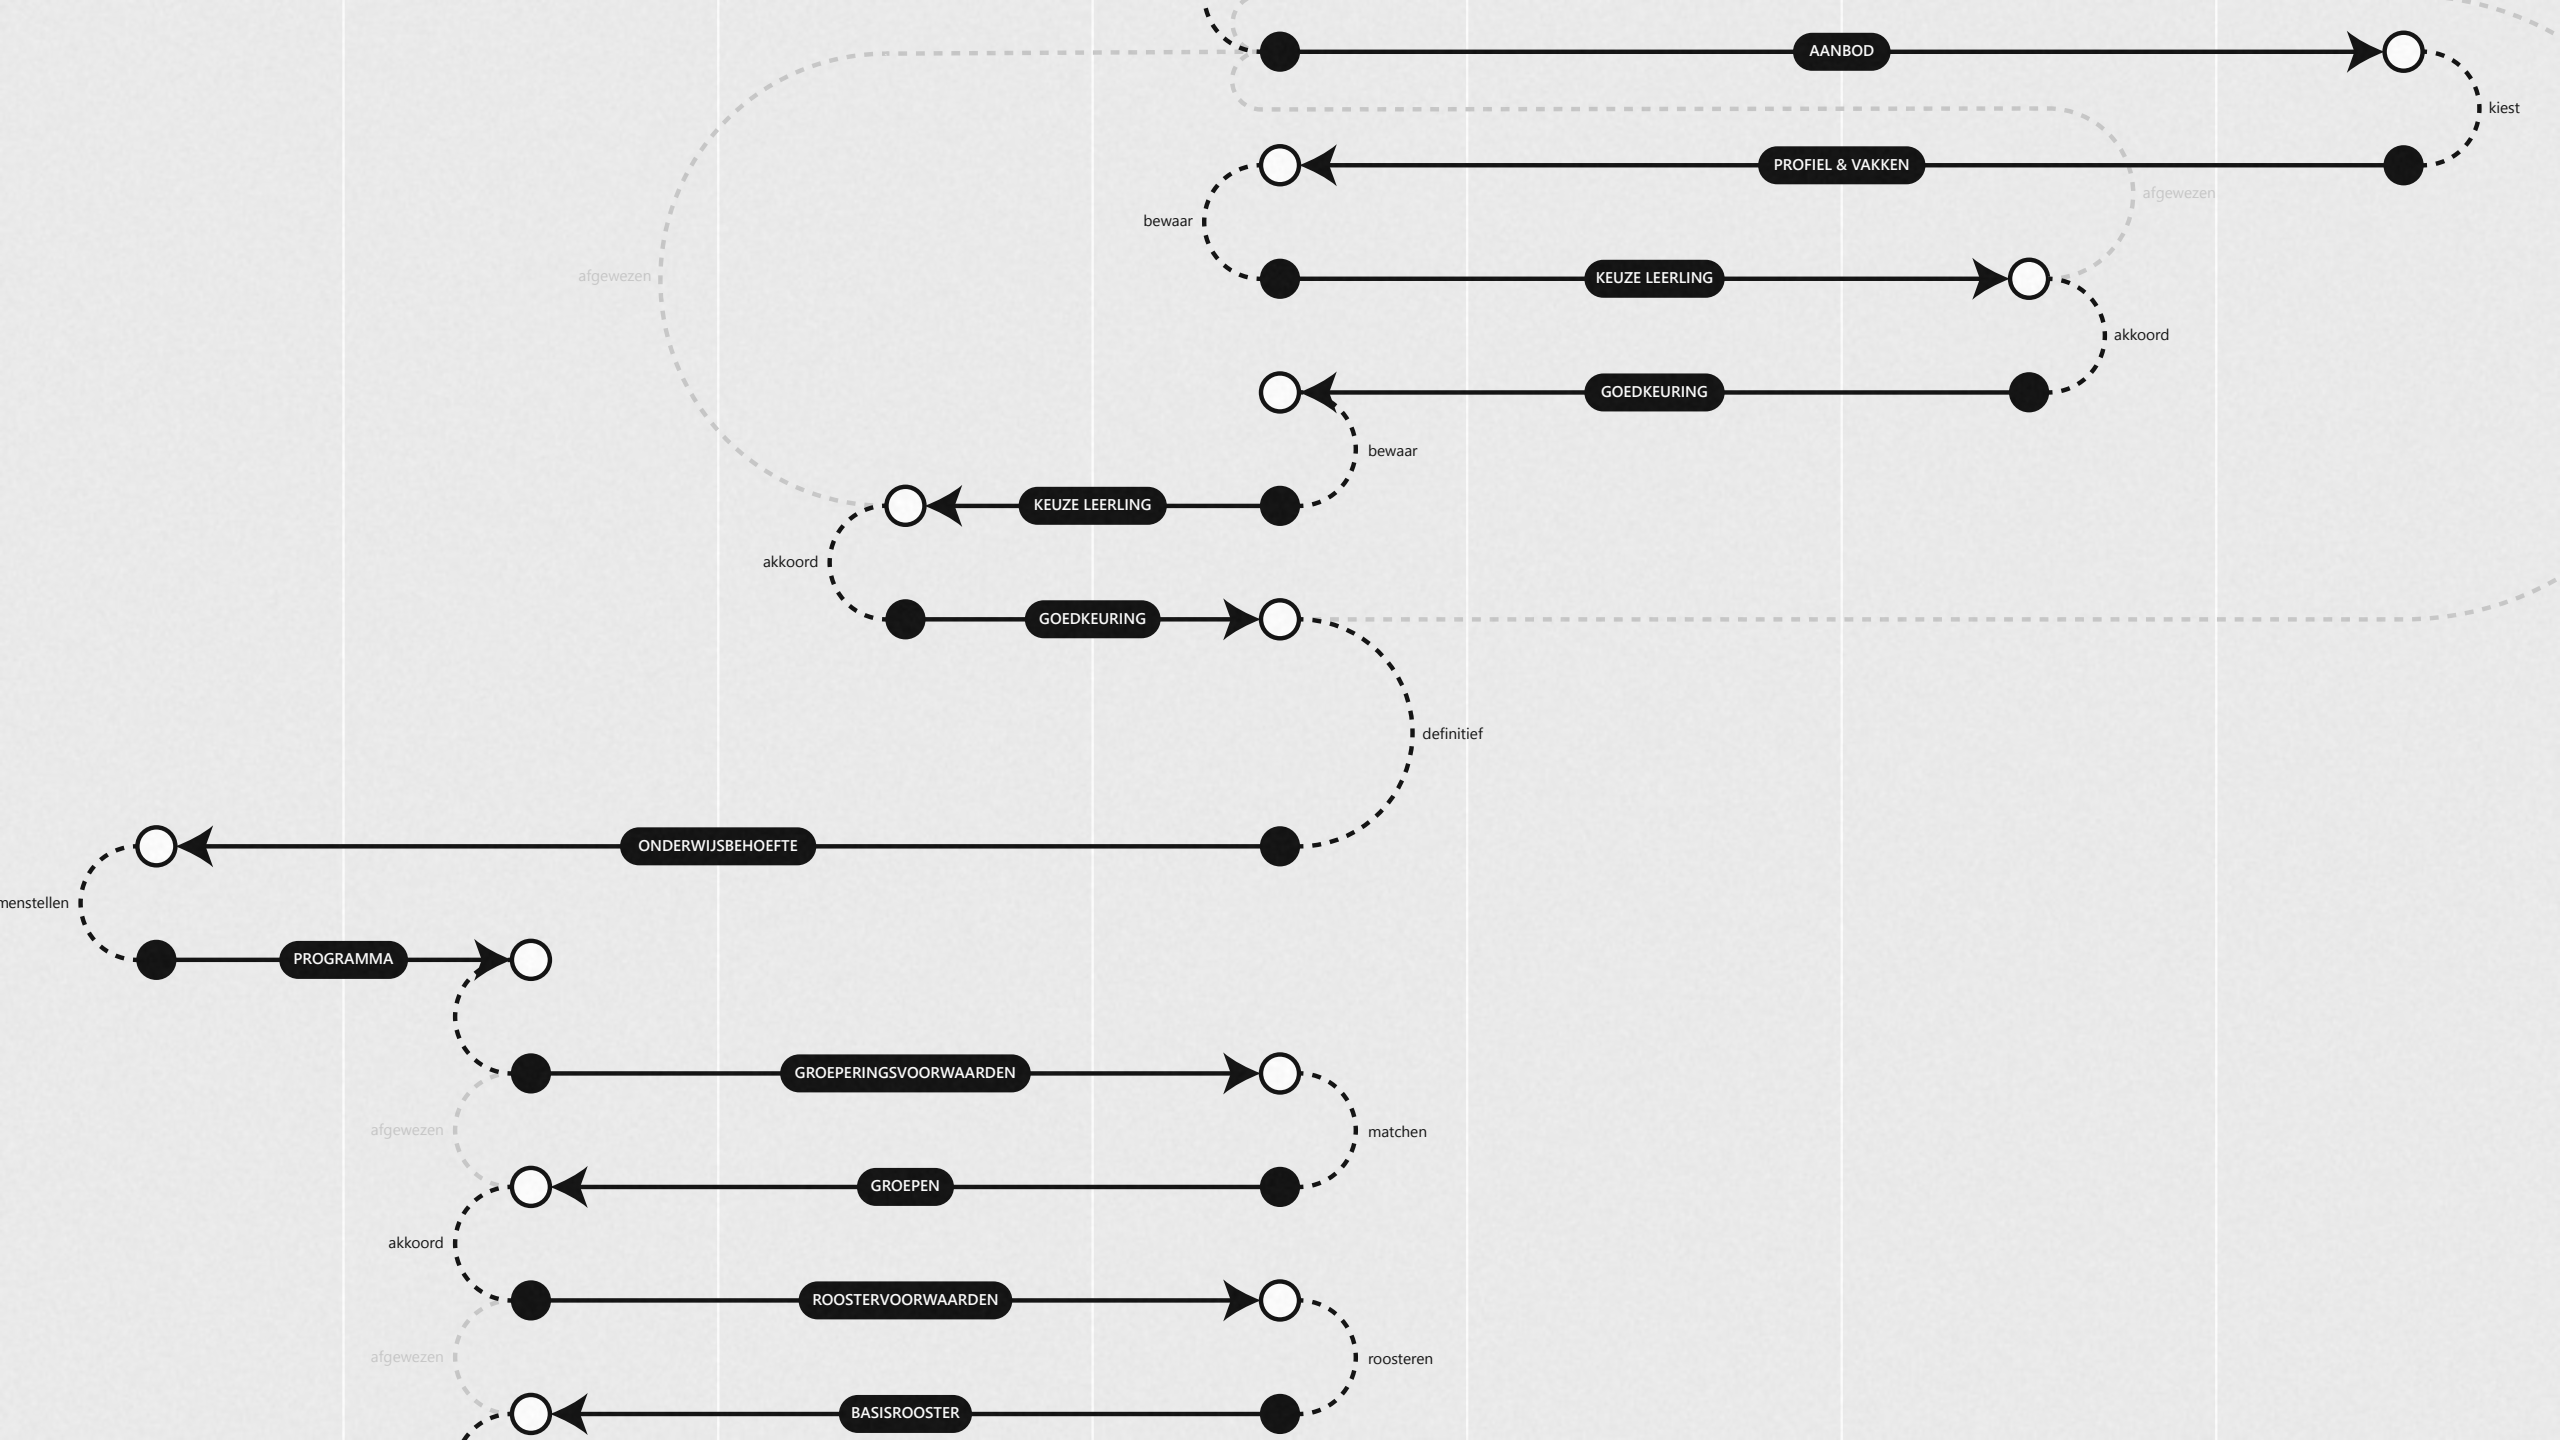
AANBOD

kiest

PROFIEL & VAKKEN

afgewezen

bewaar

afgewezen

KEUZE LEERLING

akkoord

GOEDKEURING

bewaar

KEUZE LEERLING

akkoord

GOEDKEURING

definitief

ONDERWIJSBEHOEFTE

menstellen

PROGRAMMA

GROEPERINGSVOORWAARDEN

afgewezen

matchen

GROEPEN

akkoord

ROOSTERVOORWAARDEN

afgewezen

roosteren

BASISROOSTER